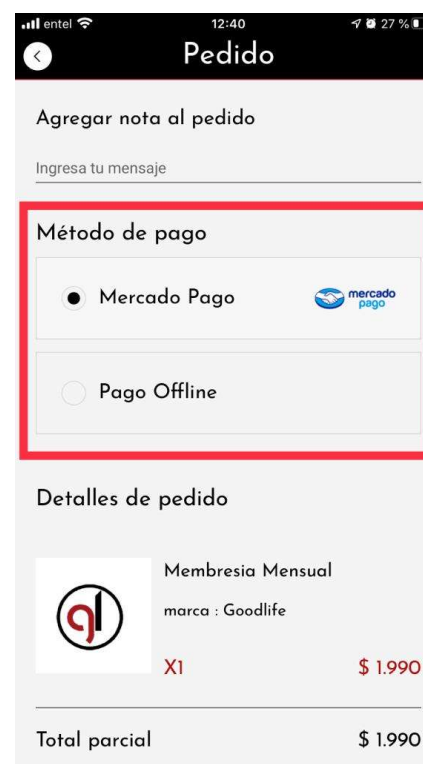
entel 12:40 27 %

Pedido

Agregar nota al pedido

Ingresa tu mensaje

Método de pago

Mercado Pago

mercado pago

Pago Offline

Detalles de pedido

gl

Membresia Mensual

marca : Goodlife

X1

$ 1.990

Total parcial

$ 1.990